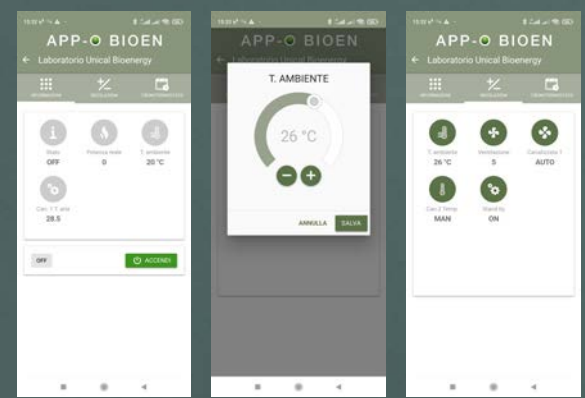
APP-O BIOEN
Laboratorio Unical Bioenergy

INFORMAZIONI
REGOLAZIONI
CRONOTERMOSTATO

Stato
OFF
Potenza reale
0
T. ambiente
20 °C
Can. 1 T. amb
28.5

OFF
ACCENDI

APP-O BIOEN
Laboratorio Unical Bioenergy

T. AMBIENTE
26 °C
ANNULLA
SALVA

APP-O BIOEN
Laboratorio Unical Bioenergy

INFORMAZIONI
REGOLAZIONI
CRONOTERMOSTATO

T. ambiente
26 °C
Ventilazione
5
Canalizzata 1
AUTO
Can.2 Temp
MAN
Stand by
ON